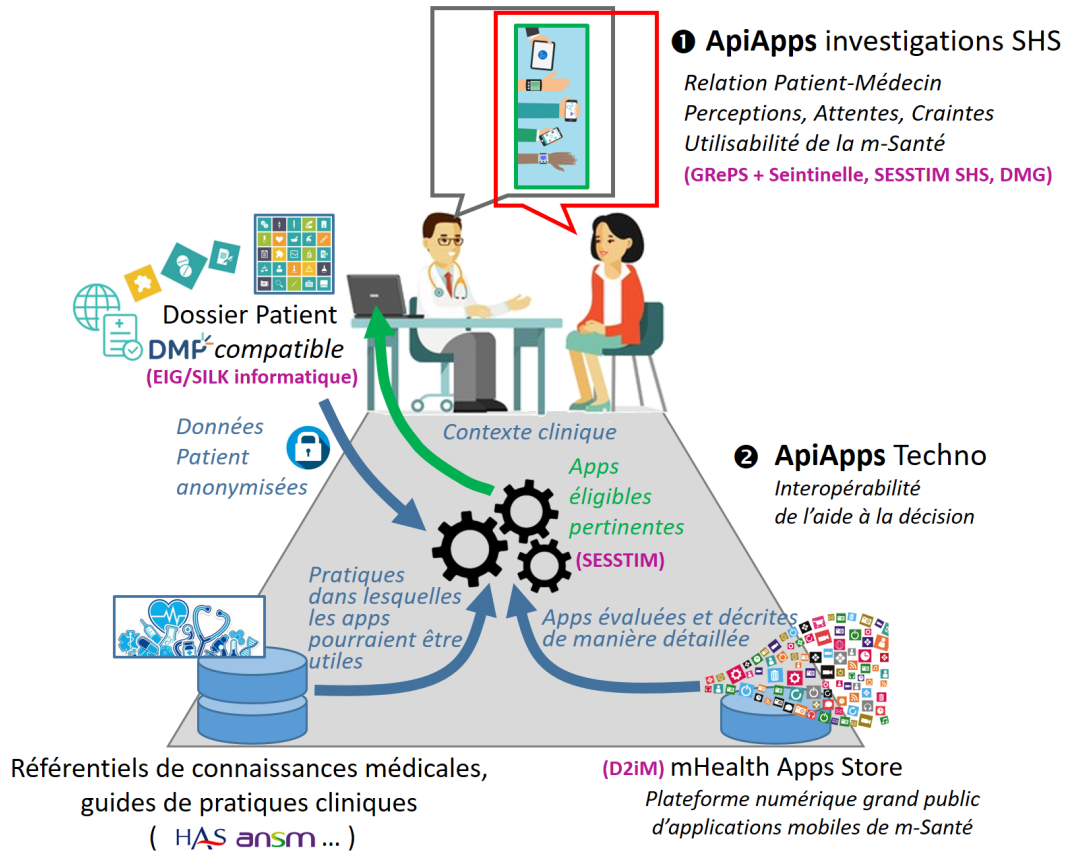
❶ ApiApps investigations SHS

Relation Patient-Médecin
Perceptions, Attentes, Craintes
Utilisabilité de la m-Santé
(GRePS + Seintinelle, SESSTIM SHS, DMG)

Dossier Patient
DMP compatible
(EIG/SILK informatique)

Données Patient anonymisées

Contexte clinique

Apps éligibles pertinentes
(SESSTIM)

❷ ApiApps Techno
Interopérabilité
de l'aide à la décision

Pratiques dans lesquelles les apps pourraient être utiles

Apps évaluées et décrites de manière détaillée

Référentiels de connaissances médicales, guides de pratiques cliniques
( HAS ansm ... )

(D2iM) mHealth Apps Store
Plateforme numérique grand public d'applications mobiles de m-Santé